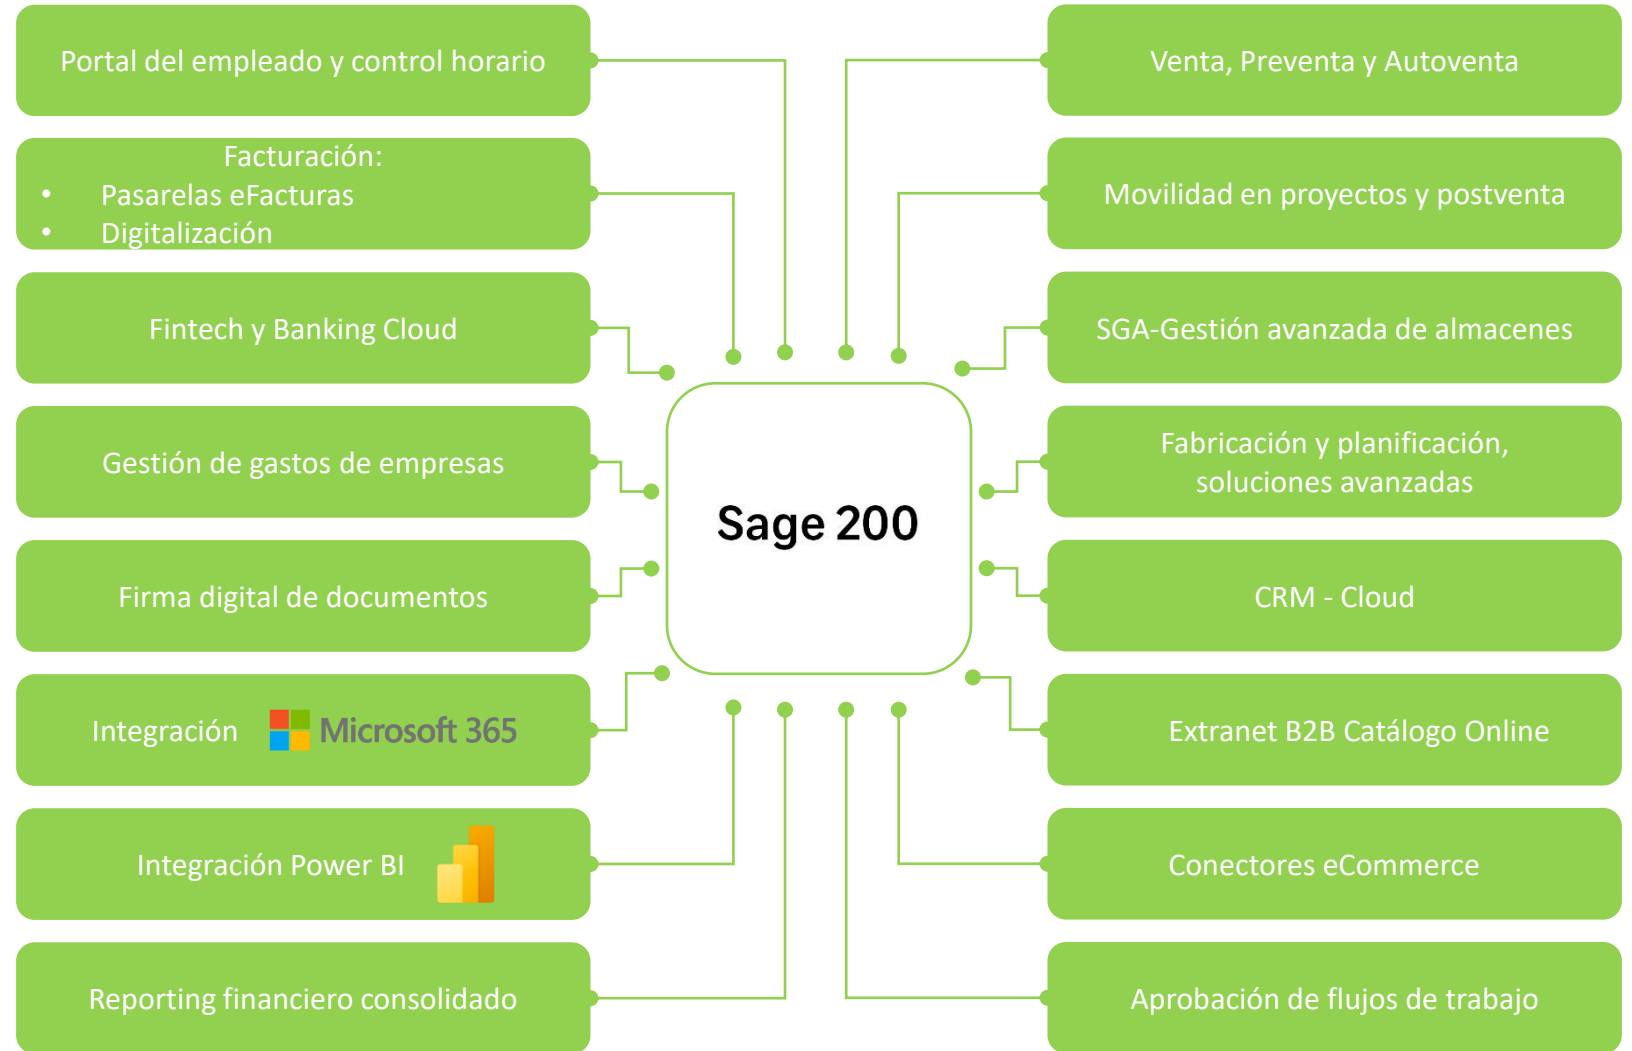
Portal del empleado y control horario

Facturación:
• Pasarelas eFacturas
• Digitalización

Fintech y Banking Cloud

Gestión de gastos de empresas

Firma digital de documentos

Integración Microsoft 365

Integración Power BI

Reporting financiero consolidado

Sage 200

Venta, Preventa y Autoventa

Movilidad en proyectos y postventa

SGA-Gestión avanzada de almacenes

Fabricación y planificación, soluciones avanzadas

CRM - Cloud

Extranet B2B Catálogo Online

Conectores eCommerce

Aprobación de flujos de trabajo